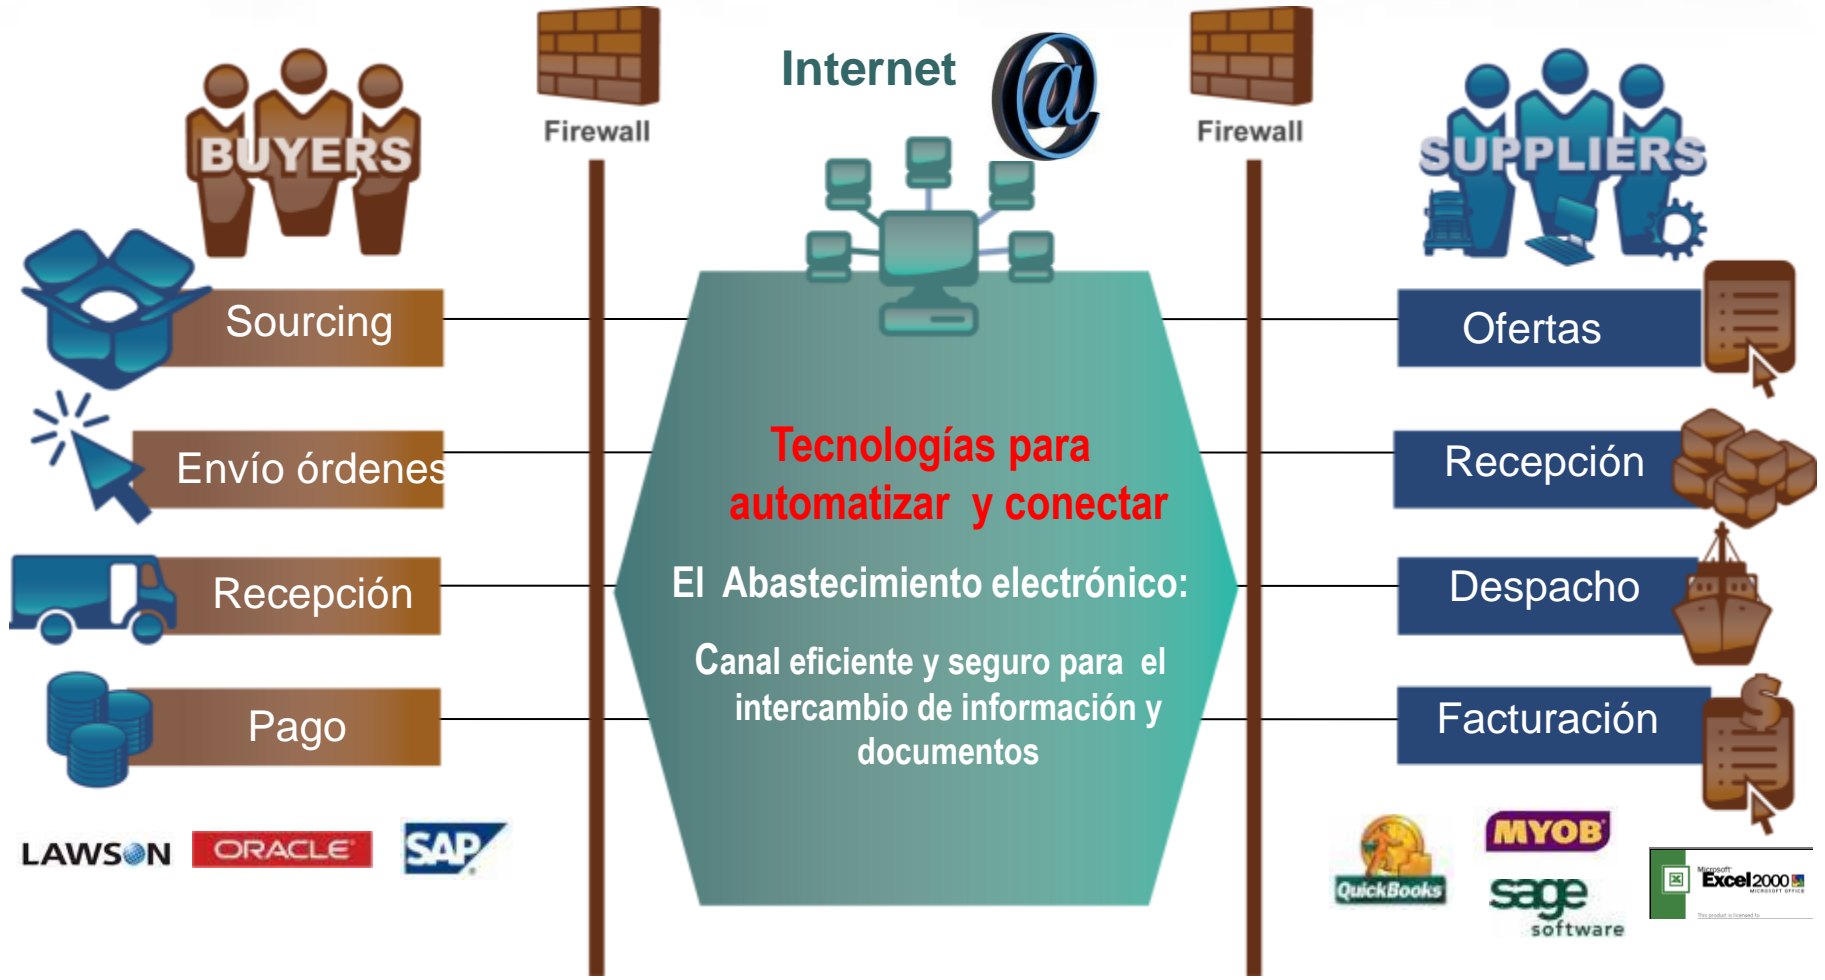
BUYERS

Firewall

Internet

Firewall

SUPPLIERS

Sourcing

Envío órdenes

Recepción

Pago

Ofertas

Recepción

Despacho

Facturación

Tecnologías para automatizar y conectar

El Abastecimiento electrónico:

Canal eficiente y seguro para el intercambio de información y documentos

LAWSON ORACLE SAP

QuickBooks MYOB sage software Microsoft Excel 2000